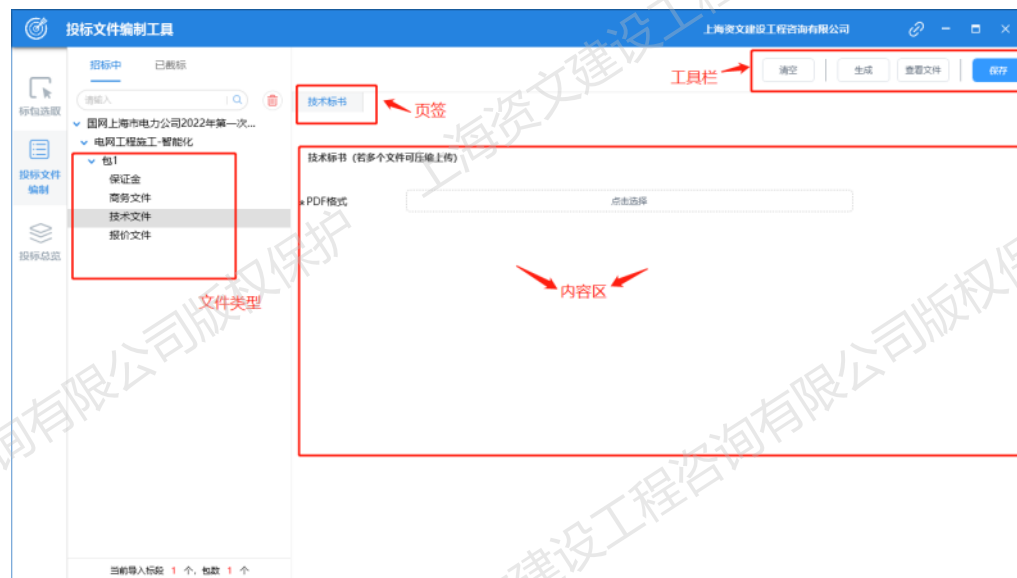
投标文件编制工具

上海资文建设工程咨询有限公司

标包选取

投标文件编制

投标总览

招标中　已截标

请输入

国网上海市电力公司2022年第一次...

电网工程施工-智能化

包1

保证金

商务文件

技术文件

报价文件

文件类型

当前导入标段 1 个，包数 1 个

清空　生成　查看文件　保存

工具栏

技术标书

页签

技术标书（若多个文件可压缩上传）

* PDF格式　点击选择

内容区

上海资文建设工程咨询有限公司版权保护

上海资文建设工程咨询有限公司版权保护

上海资文建设工程咨询有限公司版权保护